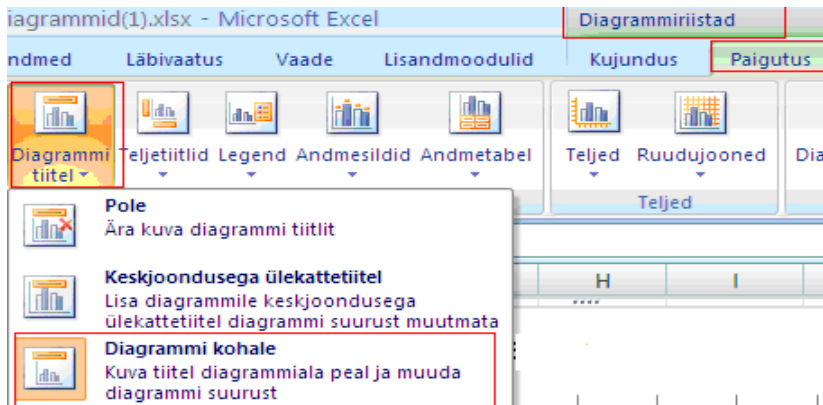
iagrammid(1).xlsx - Microsoft Excel

Diagrammiriistad

ndmed Läbivaatus Vaade Lisandmoodulid Kujundus Paigutus

Diagrammi tiitel Teljetiitlid Legend Andmesildid Andmetabel Teljed Ruudujooned Dia

Teljed

Pole
Ära kuva diagrammi tiitlit

Keskjoondusega ülekattetiitel
Lisa diagrammile keskjoondusega ülekattetiitel diagrammi suurust muutmata

Diagrammi kohale
Kuva tiitel diagrammiala peal ja muuda diagrammi suurust

H

I